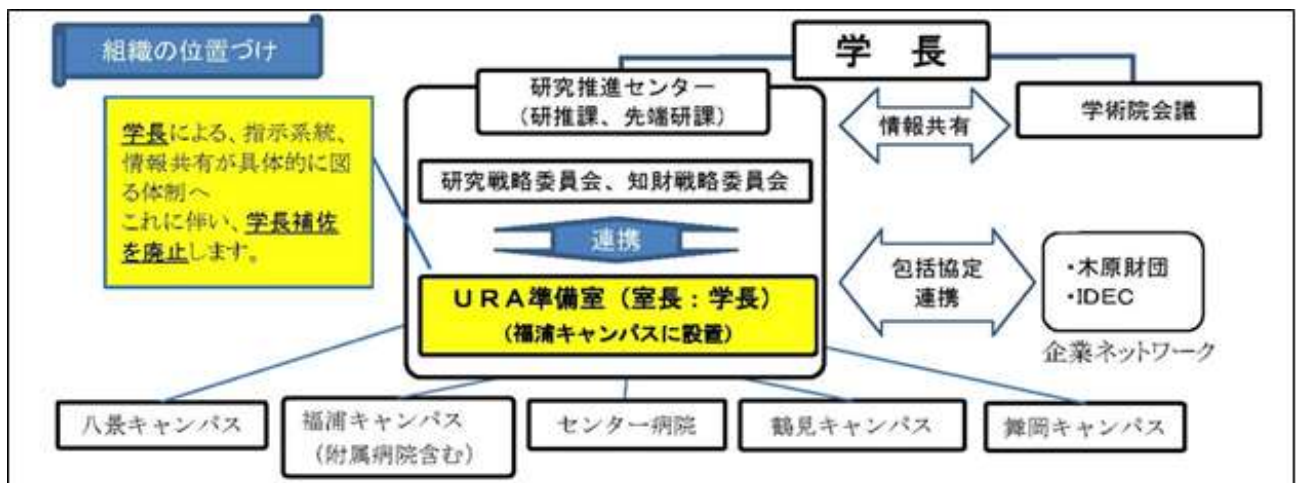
組織の位置づけ

学　長

研究推進センター
（研推課、先端研課）

情報共有

学術院会議

学長による、指示系統、情報共有が具体的に図る体制へ
これに伴い、学長補佐を廃止します。

研究戦略委員会、知財戦略委員会

連携

包括協定
連携

・木原財団
・IDEC

企業ネットワーク

ＵＲＡ準備室（室長：学長）
（福浦キャンパスに設置）

八景キャンパス

福浦キャンパス
（附属病院含む）

センター病院

鶴見キャンパス

舞岡キャンパス